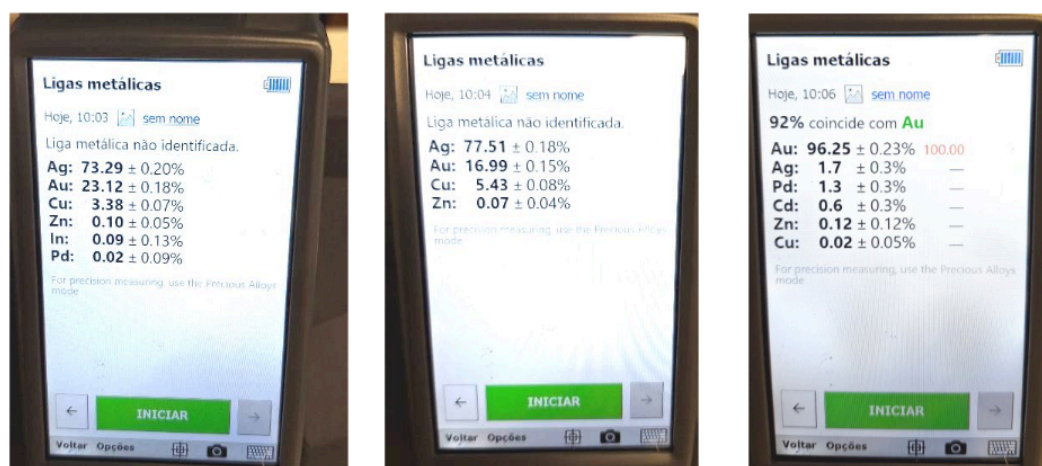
Ligas metálicas

Hoje, 10:03 sem nome

Liga metálica não identificada.

Ag: 73.29 ± 0.20%
Au: 23.12 ± 0.18%
Cu: 3.38 ± 0.07%
Zn: 0.10 ± 0.05%
In: 0.09 ± 0.13%
Pd: 0.02 ± 0.09%

For precision measuring, use the Precious Alloys mode

←
INICIAR
→

Voltar Opções

Ligas metálicas

Hoje, 10:04 sem nome

Liga metálica não identificada.

Ag: 77.51 ± 0.18%
Au: 16.99 ± 0.15%
Cu: 5.43 ± 0.08%
Zn: 0.07 ± 0.04%

For precision measuring, use the Precious Alloys mode

←
INICIAR
→

Voltar Opções

Ligas metálicas

Hoje, 10:06 sem nome

92% coincide com Au

Au: 96.25 ± 0.23% 100.00
Ag: 1.7 ± 0.3% —
Pd: 1.3 ± 0.3% —
Cd: 0.6 ± 0.3% —
Zn: 0.12 ± 0.12% —
Cu: 0.02 ± 0.05% —

For precision measuring, use the Precious Alloys mode

←
INICIAR
→

Voltar Opções